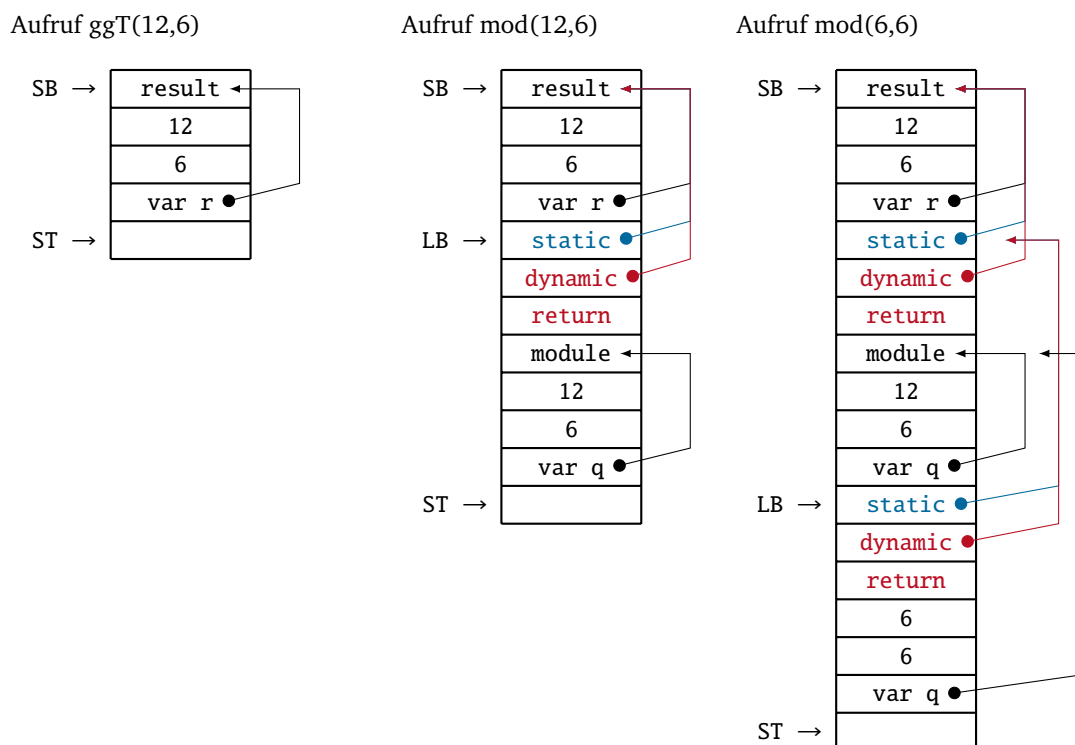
Aufruf ggT(12,6)

SB →
| result |
|---|
| 12 |
| 6 |
| var r |
| |
ST →

Aufruf mod(12,6)

SB →
| result |
|---|
| 12 |
| 6 |
| var r |
| static |
| dynamic |
| return |
| module |
| 12 |
| 6 |
| var q |
| |
LB →
ST →

Aufruf mod(6,6)

SB →
| result |
|---|
| 12 |
| 6 |
| var r |
| static |
| dynamic |
| return |
| module |
| 12 |
| 6 |
| var q |
| static |
| dynamic |
| return |
| 6 |
| 6 |
| var q |
| |
LB →
ST →